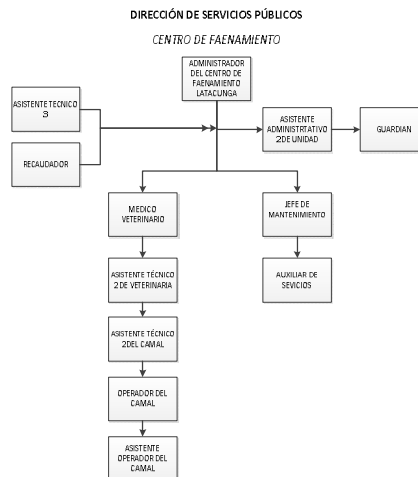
DIRECCIÓN DE SERVICIOS PÚBLICOS

CENTRO DE FAENAMIENTO

ADMINISTRADOR DEL CENTRO DE FAENAMIENTO LATACUNGA

ASISTENTE TECNICO 3

RECAUDADOR

ASISTENTE ADMINISTRATIVO 2DE UNIDAD

GUARDIAN

MEDICO VETERINARIO

JEFE DE MANTENIMIENTO

ASISTENTE TÉCNICO 2 DE VETERINARIA

AUXILIAR DE SEVICIOS

ASISTENTE TÉCNICO 2DEL CAMAL

OPERADOR DEL CAMAL

ASISTENTE OPERADOR DEL CAMAL